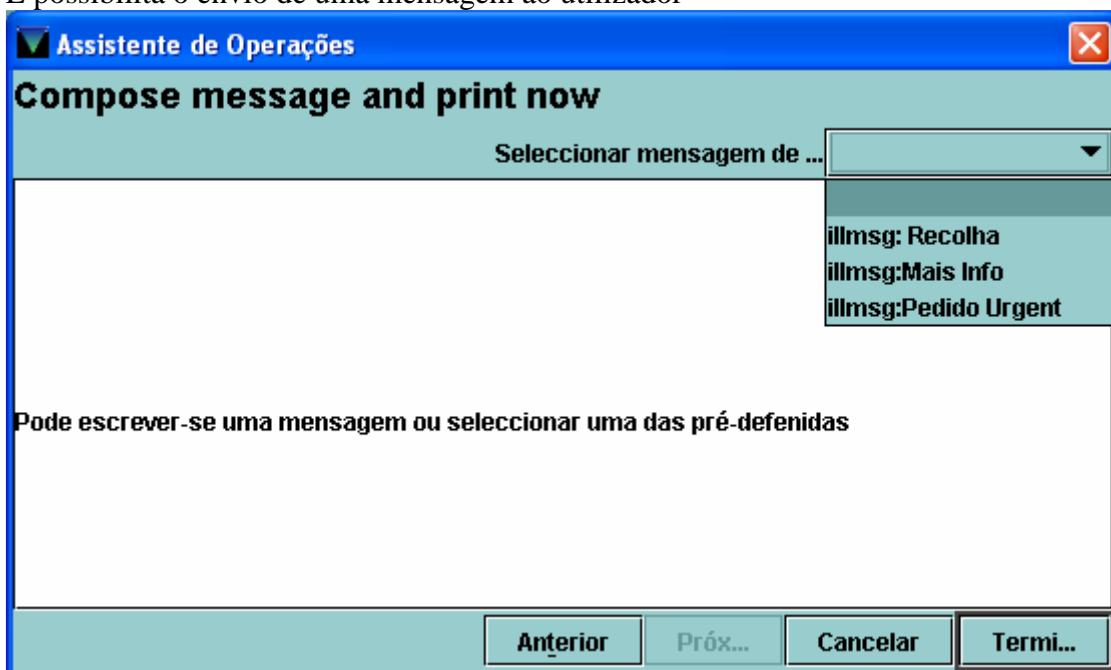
É possibilita o envio de uma mensagem ao utilizador

Assistente de Operações

Compose message and print now

Seleccionar mensagem de ...

illmsg: Recolha
illmsg:Mais Info
illmsg:Pedido Urgent

Pode escrever-se uma mensagem ou seleccionar uma das pré-defenidas

Anterior Próx... Cancelar Termi...